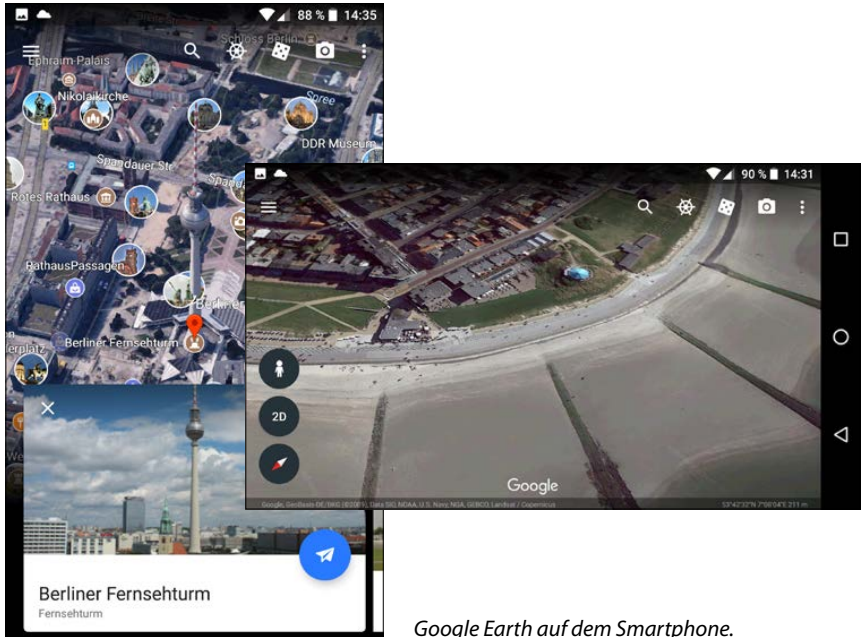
88 % 14:35

Schloss Berlin

Ephraim-Palais

Nikolaikirche

Spree

DDR Museum

Spandauer Str.

Rotes Rathaus

RathausPassagen

Berliner Fernsehturm

erplatz

90 % 14:31

2D

Google

Google, GeoBasis-DE/BKG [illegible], Data SIO, NOAA, U.S. Navy, NGA, GEBCO, Landsat / Copernicus

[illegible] 211 m

Berliner Fernsehturm
Fernsehturm

Google Earth auf dem Smartphone.